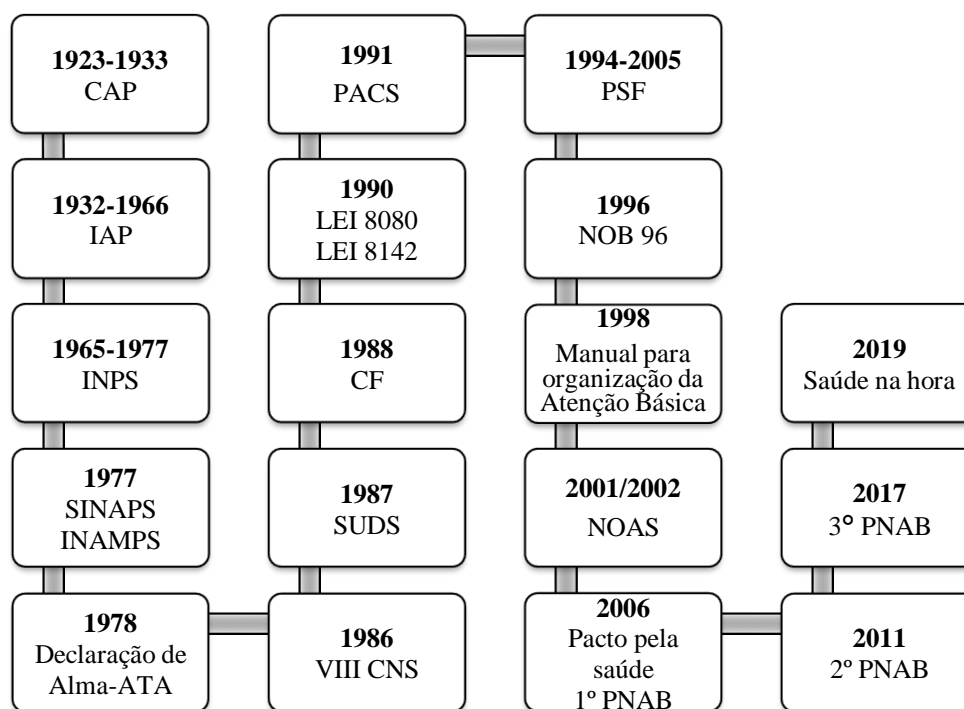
1923-1933
CAP

1932-1966
IAP

1965-1977
INPS

1977
SINAPS
INAMPS

1978
Declaração de Alma-ATA

1986
VIII CNS

1987
SUDS

1988
CF

1990
LEI 8080
LEI 8142

1991
PACS

1994-2005
PSF

1996
NOB 96

1998
Manual para organização da Atenção Básica

2001/2002
NOAS

2006
Pacto pela saúde
1º PNAB

2011
2º PNAB

2017
3° PNAB

2019
Saúde na hora